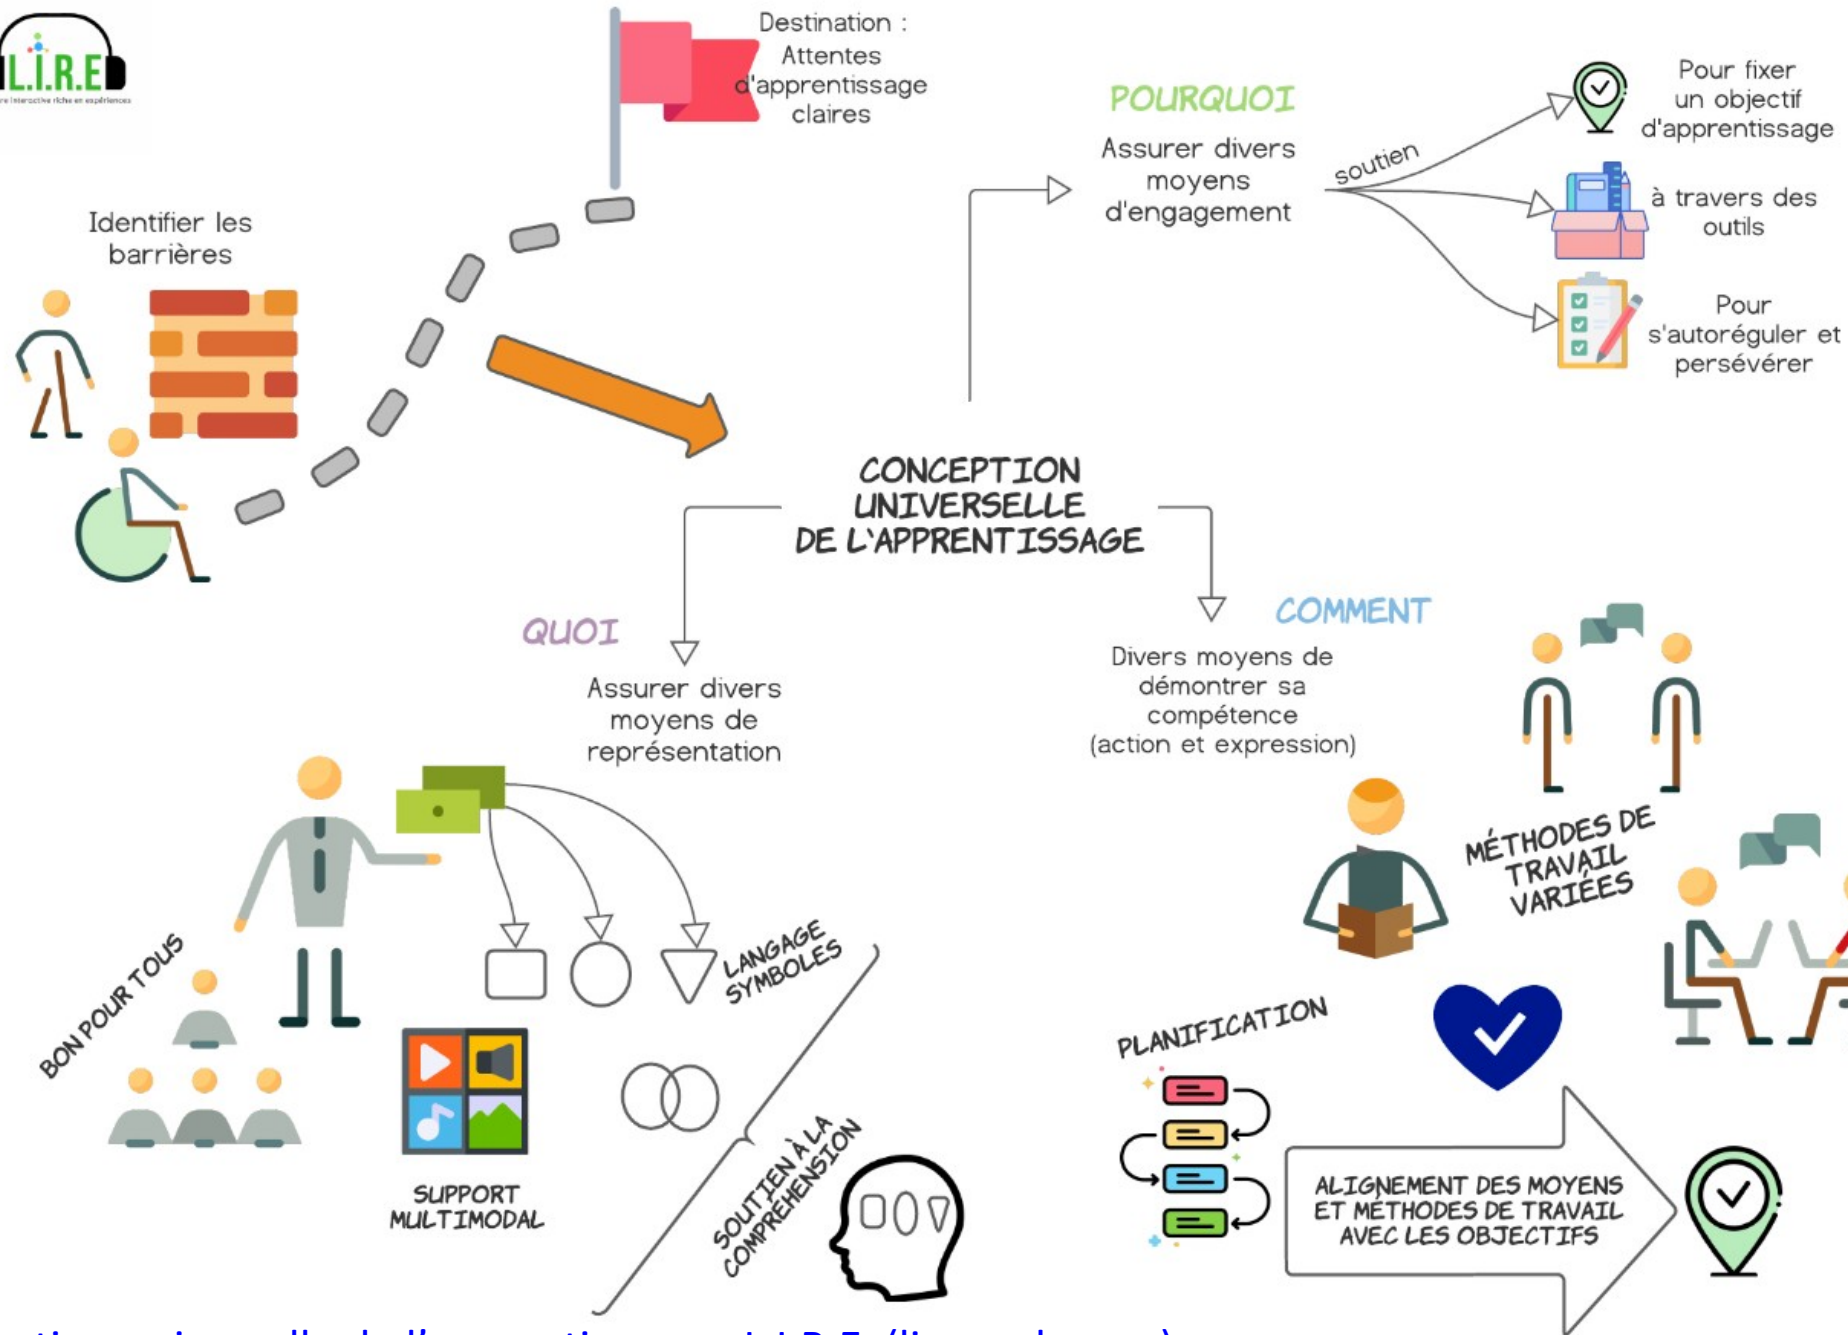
L.I.R.E

re interactive riche en expériences

Destination : Attentes d'apprentissage claires

Identifier les barrières

POURQUOI

Assurer divers moyens d'engagement

soutien

Pour fixer un objectif d'apprentissage

à travers des outils

Pour s'autoréguler et persévérer

CONCEPTION UNIVERSELLE DE L'APPRENTISSAGE

QUOI

Assurer divers moyens de représentation

COMMENT

Divers moyens de démontrer sa compétence (action et expression)

MÉTHODES DE TRAVAIL VARIÉES

BON POUR TOUS

LANGAGE SYMBOLES

SUPPORT MULTIMODAL

SOUTIEN À LA COMPRÉHENSION

PLANIFICATION

ALIGNEMENT DES MOYENS ET MÉTHODES DE TRAVAIL AVEC LES OBJECTIFS

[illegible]